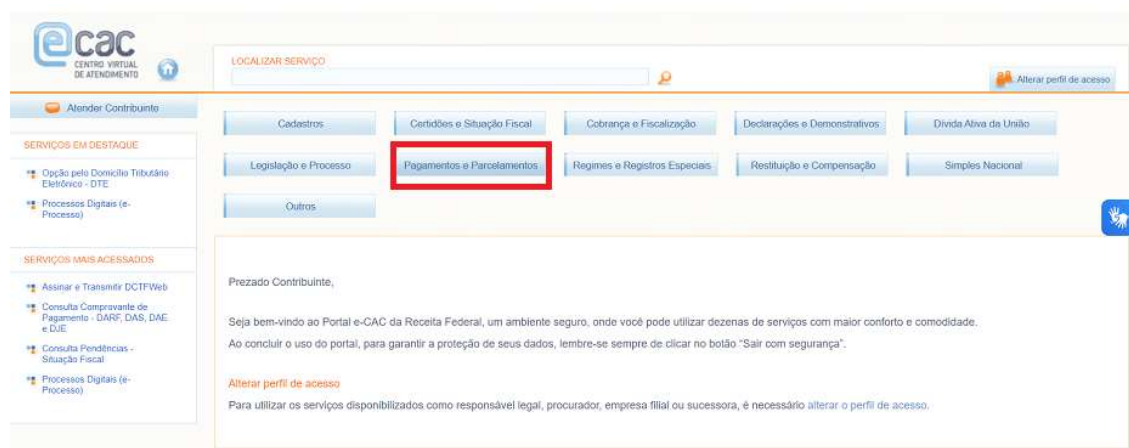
ecac
CENTRO VIRTUAL DE ATENDIMENTO

LOCALIZAR SERVIÇO

Alterar perfil de acesso

Atender Contribuinte

SERVIÇOS EM DESTAQUE

Opção pelo Domicílio Tributário Eletrônico - DTE

Processos Digitais (e-Processo)

SERVIÇOS MAIS ACESSADOS

Assinar e Transmitir DCTFWeb

Consulta Comprovante de Pagamento - DARF, DAS, DAE e DJE

Consulta Pendências - Situação Fiscal

Processos Digitais (e-Processo)

| Cadastros | Certidões e Situação Fiscal | Cobrança e Fiscalização | Declarações e Demonstrativos | Dívida Ativa da União |
|---|---|---|---|---|
| Legislação e Processo | Pagamentos e Parcelamentos | Regimes e Registros Especiais | Restituição e Compensação | Simples Nacional |
| Outros | | | | |

Prezado Contribuinte,

Seja bem-vindo ao Portal e-CAC da Receita Federal, um ambiente seguro, onde você pode utilizar dezenas de serviços com maior conforto e comodidade.
Ao concluir o uso do portal, para garantir a proteção de seus dados, lembre-se sempre de clicar no botão "Sair com segurança".

Alterar perfil de acesso
Para utilizar os serviços disponibilizados como responsável legal, procurador, empresa filial ou sucessora, é necessário alterar o perfil de acesso.